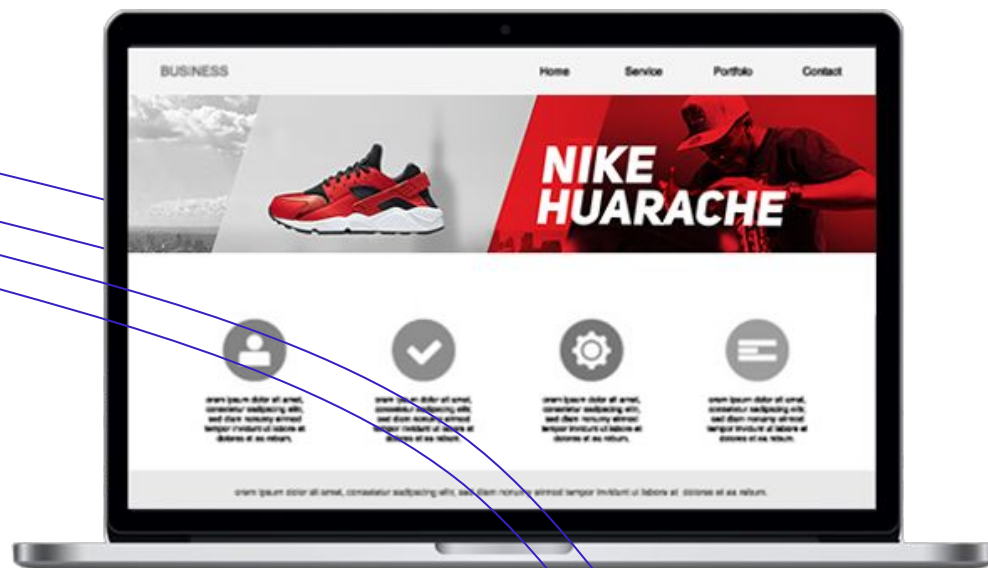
BUSINESS

Home Service Portfolio Contact

NIKE HUARACHE

orem ipsum dolor sit amet, consetetur sadipscing elitr, sed diam nonumy eirmod tempor invidunt ut labore et dolores et ea rebum.

orem ipsum dolor sit amet, consetetur sadipscing elitr, sed diam nonumy eirmod tempor invidunt ut labore et dolores et ea rebum.

orem ipsum dolor sit amet, consetetur sadipscing elitr, sed diam nonumy eirmod tempor invidunt ut labore et dolores et ea rebum.

orem ipsum dolor sit amet, consetetur sadipscing elitr, sed diam nonumy eirmod tempor invidunt ut labore et dolores et ea rebum.

orem ipsum dolor sit amet, consetetur sadipscing elitr, sed diam nonumy eirmod tempor invidunt ut labore et dolores et ea rebum.